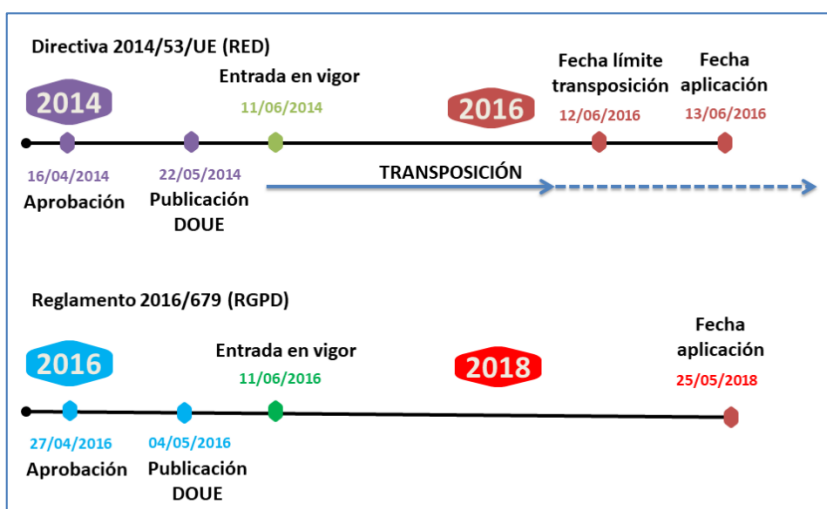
Directiva 2014/53/UE (RED)

2014

Entrada en vigor
11/06/2014

2016

Fecha límite transposición
12/06/2016

Fecha aplicación
13/06/2016

16/04/2014
Aprobación

22/05/2014
Publicación DOUE

TRANSPOSICIÓN

Reglamento 2016/679 (RGPD)

2016

Entrada en vigor
11/06/2016

2018

Fecha aplicación
25/05/2018

27/04/2016
Aprobación

04/05/2016
Publicación DOUE